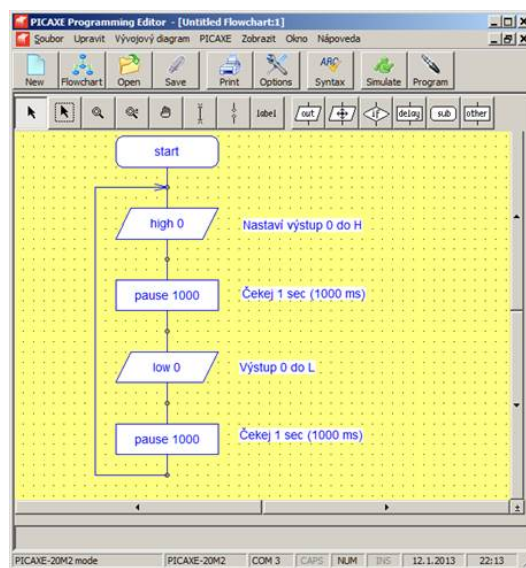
PICAXE Programming Editor - [Untitled Flowchart:1]

Soubor Upravit Vývojový diagram PICAXE Zobrazit Okno Nápoveda

New Flowchart Open Save Print Options Syntax Simulate Program

label out if delay sub other

start

high 0

Nastaví výstup 0 do H

pause 1000

Čekej 1 sec (1000 ms)

low 0

Výstup 0 do L

pause 1000

Čekej 1 sec (1000 ms)

PICAXE-20M2 mode PICAXE-20M2 COM 3 CAPS NUM INS 12.1.2013 22:13